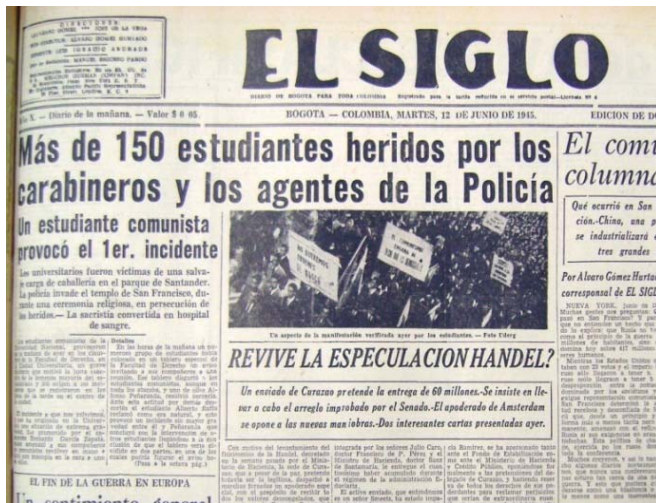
EL SIGLO

DIARIO DE BOGOTA PARA TODA COLOMBIA

DIRECTORES: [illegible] LAUREANO GOMEZ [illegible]

Año X. — Diario de la mañana. — Valor $ 0 05.

BOGOTA — COLOMBIA, MARTES, 12 DE JUNIO DE 1945.

EDICION DE D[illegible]

Más de 150 estudiantes heridos por los carabineros y los agentes de la Policía

Un estudiante comunista provocó el 1er. incidente

Los universitarios fueron víctimas de una salvaje carga de caballería en el parque de Santander. La policía invade el templo de San Francisco, durante una ceremonia religiosa, en persecución de los heridos.— La sacristía convertida en hospital de sangre.

Un aspecto de la manifestación verificada ayer por los estudiantes. — Foto Uiberg

REVIVE LA ESPECULACION HANDEL?

Un enviado de Curazao pretende la entrega de 60 millones.-Se insiste en llevar a cabo el arreglo improbado por el Senado.-El apoderado de Amsterdam se opone a las nuevas maniobras.-Dos interesantes cartas presentadas ayer.

El com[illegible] column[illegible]

Qué ocurrió en San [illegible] ción.-China, una p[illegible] se industrializó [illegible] tres grandes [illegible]

Por Alvaro Gómez Hurta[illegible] corresponsal de EL SIGL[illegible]

EL FIN DE LA GUERRA EN EUROPA

Un sentimiento general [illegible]

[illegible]